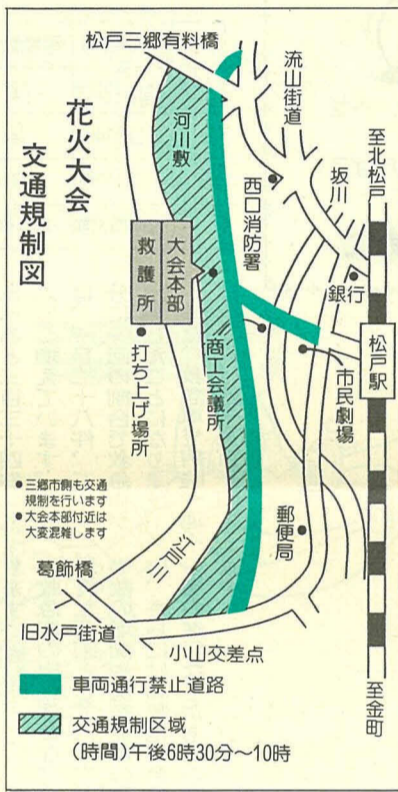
花火大会

交通規制図

松戸三郷有料橋

流山街道

河川敷

西口消防署

坂川

至北松戸

大会本部

救護所

銀行

打ち上げ場所

商工会議所

松戸駅

市民劇場

●三郷市側も交通規制を行います
●大会本部付近は大変混雑します

江戸川

郵便局

葛飾橋

旧水戸街道

小山交差点

至金町

車両通行禁止道路

交通規制区域
(時間)午後6時30分〜10時